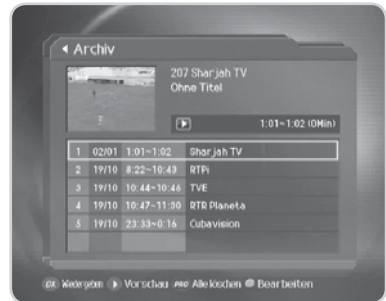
Archiv

207 Sharjah TV
Ohne Titel

1:01~1:02 (0Min)

| 1 | 02/01 | 1:01~1:02 | Sharjah TV |
|---|---|---|---|
| 2 | 19/10 | 8:22~10:43 | RTPi |
| 3 | 19/10 | 10:44~10:46 | TVE |
| 4 | 19/10 | 10:47~11:30 | RTR Planeta |
| 5 | 19/10 | 23:33~0:16 | Cubavision |

OK Wiedergabe Vorschau Alle löschen Bearbeiten